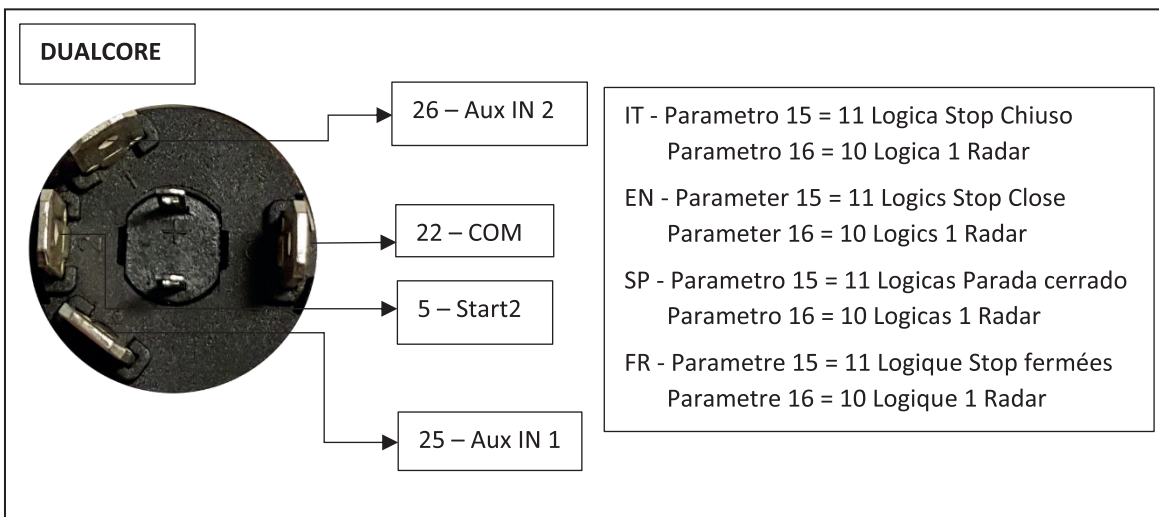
DUALCORE

26 – Aux IN 2

22 – COM

5 – Start2

25 – Aux IN 1

IT - Parametro 15 = 11 Logica Stop Chiuso
Parametro 16 = 10 Logica 1 Radar

EN - Parameter 15 = 11 Logics Stop Close
Parameter 16 = 10 Logics 1 Radar

SP - Parametro 15 = 11 Logicas Parada cerrado
Parametro 16 = 10 Logicas 1 Radar

FR - Parametre 15 = 11 Logique Stop fermées
Parametre 16 = 10 Logique 1 Radar